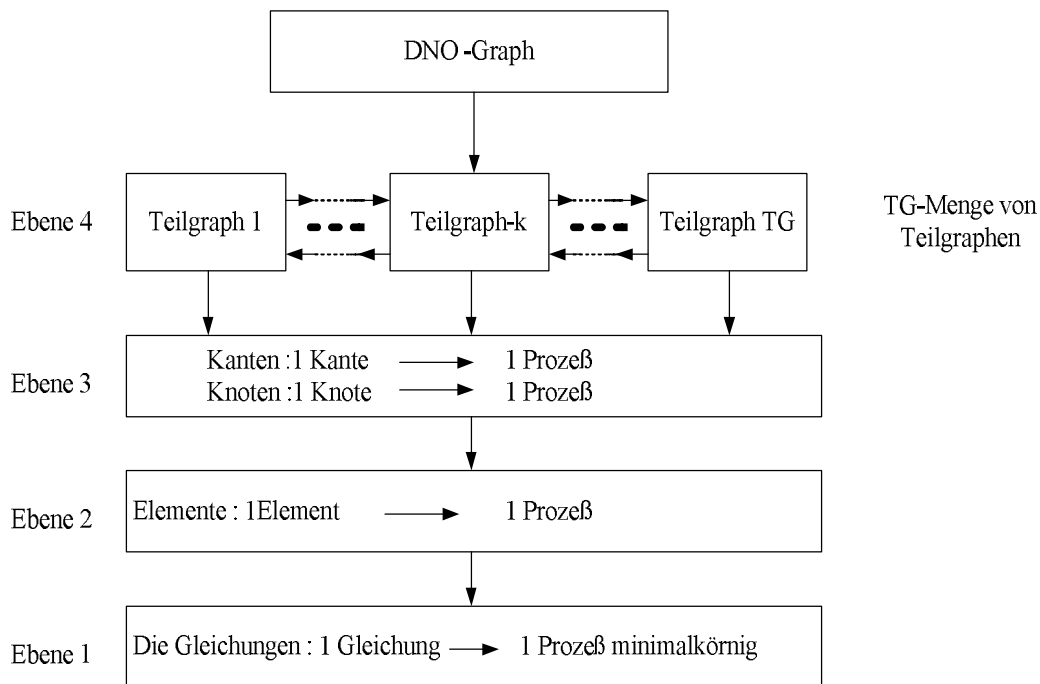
DNO -Graph

Ebene 4

Teilgraph 1

Teilgraph-k

Teilgraph TG

TG-Menge von Teilgraphen

Ebene 3

Kanten :1 Kante → 1 Prozeß
Knoten :1 Knote → 1 Prozeß

Ebene 2

Elemente : 1Element → 1 Prozeß

Ebene 1

Die Gleichungen : 1 Gleichung → 1 Prozeß minimalkörnig